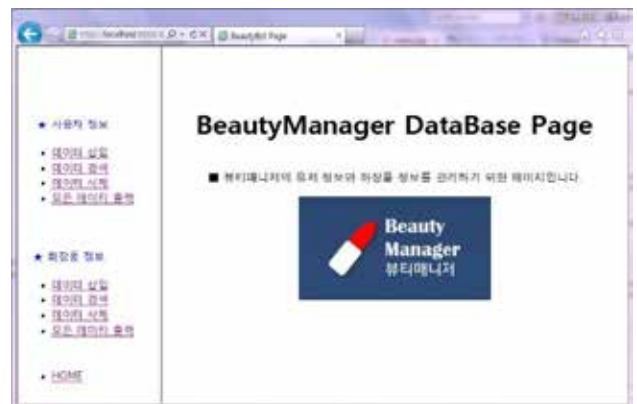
http://localhost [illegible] BeautyBot Page

★ 사용자 정보

• 데이터 삽입
• 데이터 검색
• 데이터 삭제
• 모든 데이터 출력

★ 화장품 정보

• 데이터 삽입
• 데이터 검색
• 데이터 삭제
• 모든 데이터 출력

• HOME

BeautyManager DataBase Page

■ 뷰티매니저의 유저 정보와 화장품 정보를 관리하기 위한 페이지입니다.

Beauty Manager
뷰티매니저